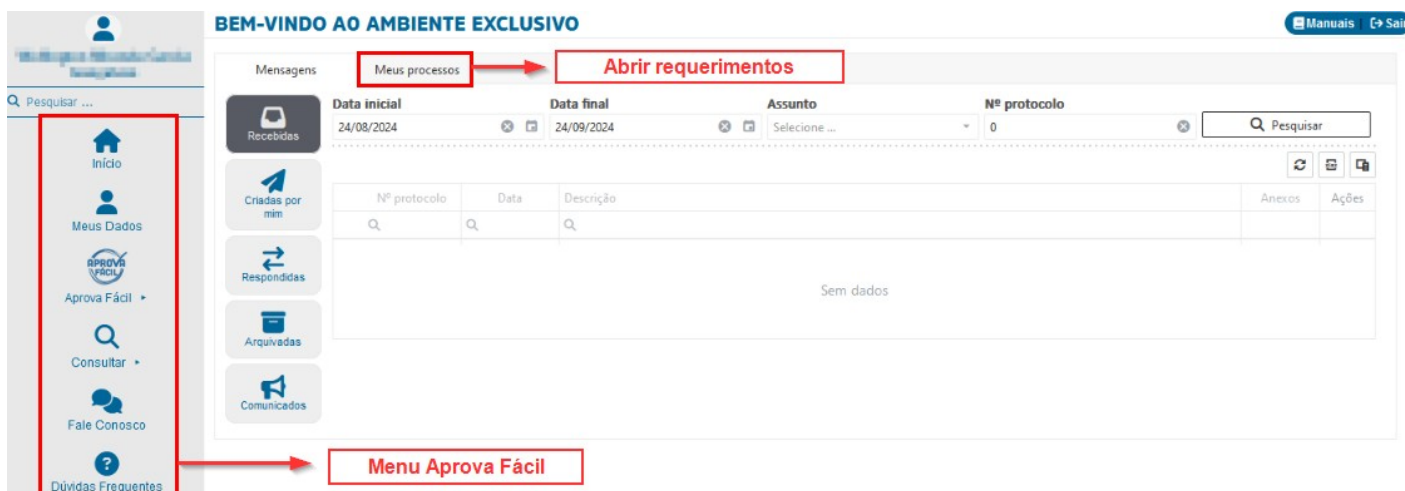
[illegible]

Pesquisar ...

Início

Meus Dados

APROVA FÁCIL

Aprova Fácil ▸

Consultar ▸

Fale Conosco

Dúvidas Frequentes

BEM-VINDO AO AMBIENTE EXCLUSIVO

Manuais | Sair

Mensagens

Meus processos

Abrir requerimentos

Recebidas

Criadas por mim

Respondidas

Arquivadas

Comunicados

Data inicial
24/08/2024

Data final
24/09/2024

Assunto
Selecione ...

Nº protocolo
0

Pesquisar

| Nº protocolo | Data | Descrição | Anexos | Ações |
|---|---|---|---|---|
| | | | | |

Sem dados

Menu Aprova Fácil